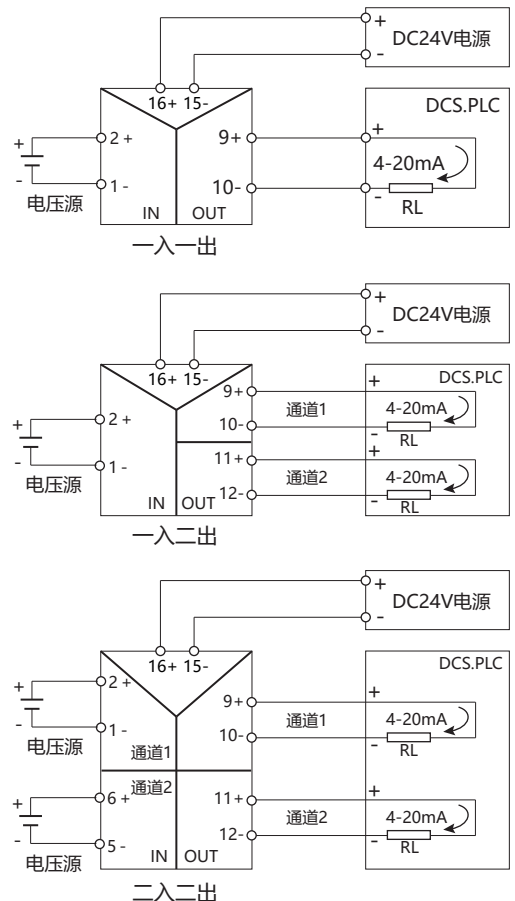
+
DC24V电源
-
16+ 15-
DCS.PLC
+
2 +
9+
+
4-20mA
-
1 -
10-
-
RL
电压源
IN
OUT
一入一出

+
DC24V电源
-
16+ 15-
DCS.PLC
9+
+
+
2 +
通道1
4-20mA
10-
-
RL
-
1 -
11+
+
电压源
通道2
4-20mA
IN
OUT
12-
-
RL
一入二出

+
DC24V电源
-
16+ 15-
DCS.PLC
+
2 +
9+
+
-
1 -
通道1
4-20mA
10-
-
RL
电压源
通道1
通道2
+
6 +
11+
+
通道2
4-20mA
12-
-
RL
-
5 -
电压源
IN
OUT
二入二出